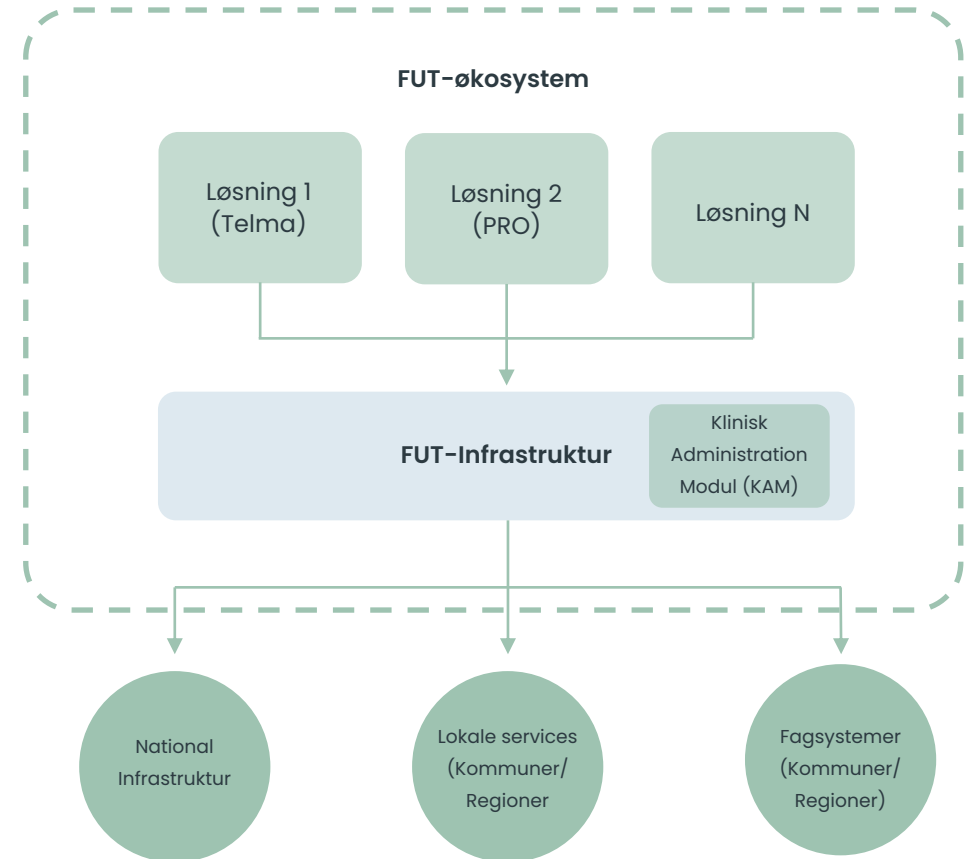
FUT-økosystem

Løsning 1
(Telma)

Løsning 2
(PRO)

Løsning N

FUT-Infrastruktur

Klinisk
Administration
Modul (KAM)

National
Infrastruktur

Lokale services
(Kommuner/
Regioner

Fagsystemer
(Kommuner/
Regioner)